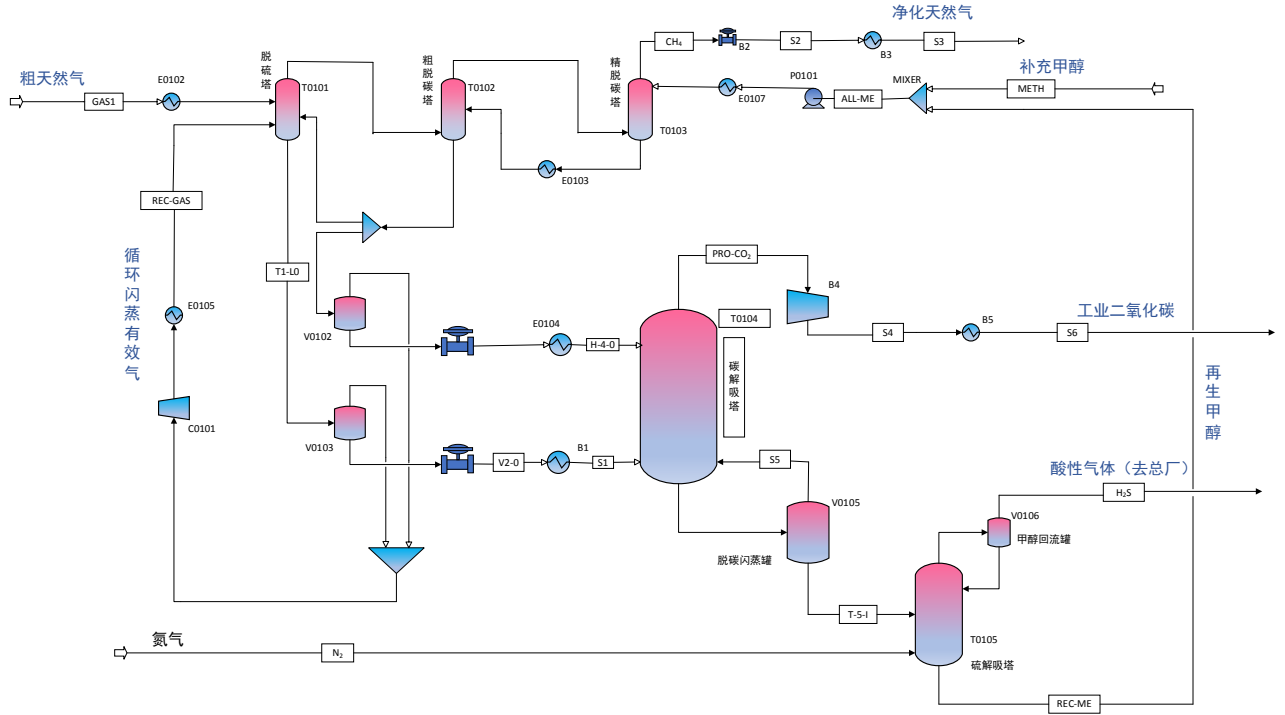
净化天然气

CH$_4$

B2

S2

B3

S3

补充甲醇

粗天然气

GAS1

E0102

脱硫塔

T0101

粗脱碳塔

T0102

精脱碳塔

T0103

P0101

E0107

ALL-ME

MIXER

METH

E0103

REC-GAS

循环闪蒸有效气

E0105

C0101

T1-L0

V0102

V0103

PRO-CO$_2$

B4

T0104

碳解吸塔

E0104

H-4-0

S4

B5

工业二氧化碳

S6

再生甲醇

V2-0

B1

S1

S5

V0105

脱碳闪蒸罐

酸性气体（去总厂）

H$_2$S

V0106

甲醇回流罐

T-5-I

T0105

硫解吸塔

氮气

N$_2$

REC-ME